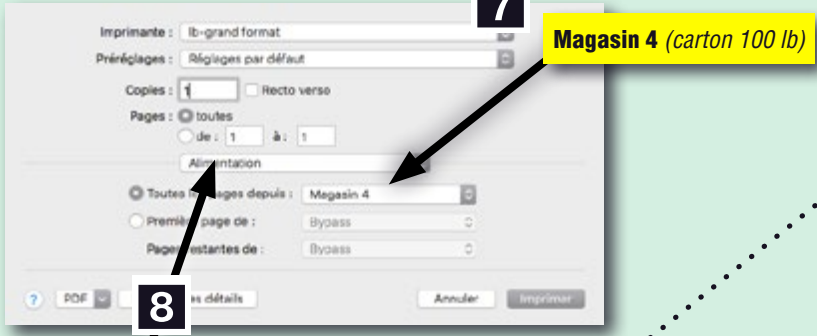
7

Magasin 4 *(carton 100 lb)*

Imprimante : lb-grand format

Préréglages : Réglages par défaut

Copies : 1 Recto verso

Pages : toutes

de : 1 à : 1

Alimentation

Toutes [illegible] pages depuis : Magasin 4

Premi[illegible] page de : Bypass

Pages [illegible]estantes de : Bypass

? PDF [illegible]s détails Annuler Imprimer

8